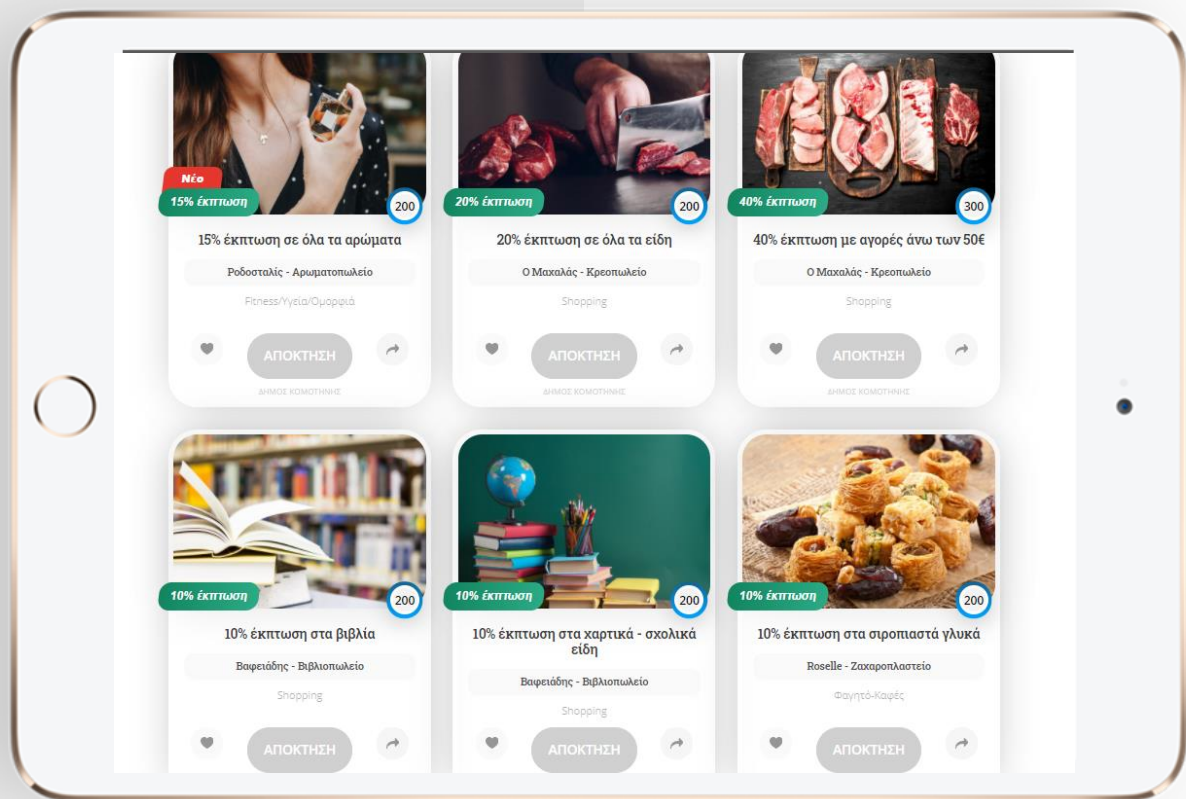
Νέο
15% έκπτωση
200
15% έκπτωση σε όλα τα αρώματα
Ροδοσταλις - Αρωματοπωλείο
Fitness/Υγεία/Ομορφιά
ΑΠΟΚΤΗΣΗ
ΔΗΜΟΣ ΚΟΜΟΤΗΝΗΣ

20% έκπτωση
200
20% έκπτωση σε όλα τα είδη
Ο Μαχαλάς - Κρεοπωλείο
Shopping
ΑΠΟΚΤΗΣΗ
ΔΗΜΟΣ ΚΟΜΟΤΗΝΗΣ

40% έκπτωση
300
40% έκπτωση με αγορές άνω των 50€
Ο Μαχαλάς - Κρεοπωλείο
Shopping
ΑΠΟΚΤΗΣΗ
ΔΗΜΟΣ ΚΟΜΟΤΗΝΗΣ

10% έκπτωση
200
10% έκπτωση στα βιβλία
Βαφειάδης - Βιβλιοπωλείο
Shopping
ΑΠΟΚΤΗΣΗ

10% έκπτωση
200
10% έκπτωση στα χαρτικά - σχολικά είδη
Βαφειάδης - Βιβλιοπωλείο
Shopping
ΑΠΟΚΤΗΣΗ

10% έκπτωση
200
10% έκπτωση στα σιροπιαστά γλυκά
Roselle - Ζαχαροπλαστείο
Φαγητό-Καφές
ΑΠΟΚΤΗΣΗ